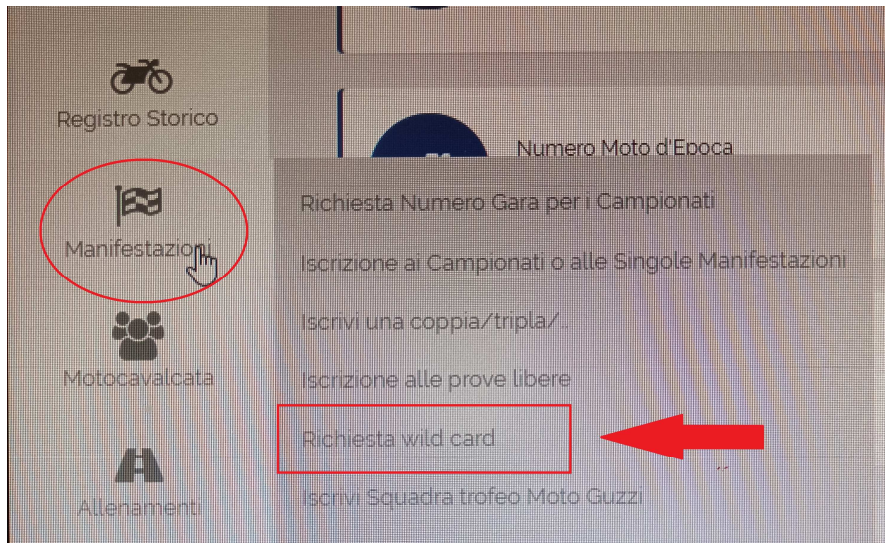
Registro Storico

Manifestazioni

Motocavalcata

Allenamenti

Numero Moto d'Epoca

Richiesta Numero Gara per i Campionati

Iscrizione ai Campionati o alle Singole Manifestazioni

Iscrivi una coppia/tripla/..

Iscrizione alle prove libere

Richiesta wild card

Iscrivi Squadra trofeo Moto Guzzi